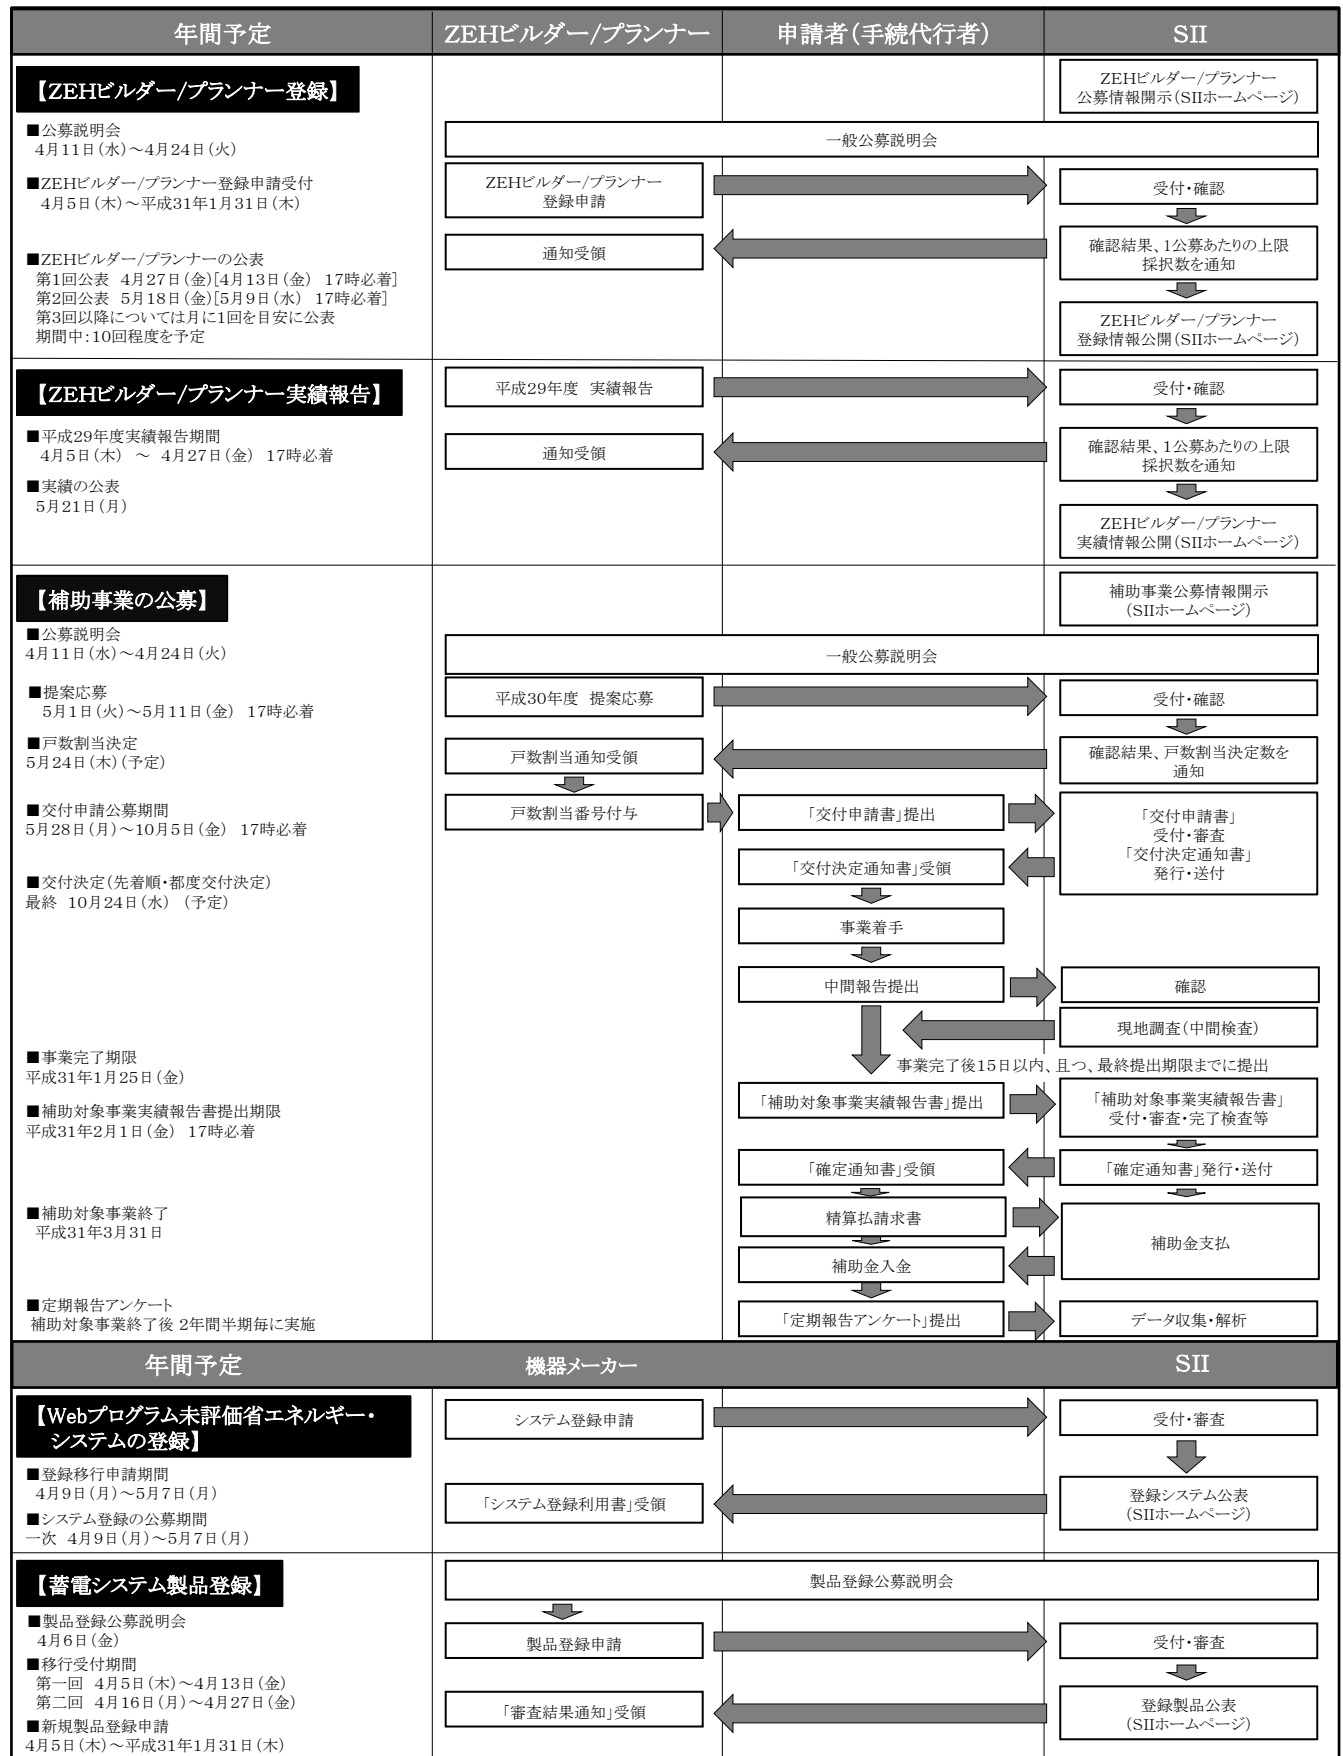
| 年間予定 | ZEHビルダー/プランナー | 申請者（手続代行者） | SII |
|---|---|---|---|

【ZEHビルダー/プランナー登録】

ZEHビルダー/プランナー公募情報開示（SIIホームページ）

■公募説明会
4月11日（水）～4月24日（火）

一般公募説明会

■ZEHビルダー/プランナー登録申請受付
4月5日（木）～平成31年1月31日（木）

ZEHビルダー/プランナー登録申請

受付・確認

■ZEHビルダー/プランナーの公表
第1回公表 4月27日（金）[4月13日（金） 17時必着]
第2回公表 5月18日（金）[5月9日（水） 17時必着]
第3回以降については月に1回を目安に公表
期間中：10回程度を予定

通知受領

確認結果、1公募あたりの上限採択数を通知

ZEHビルダー/プランナー登録情報公開（SIIホームページ）

【ZEHビルダー/プランナー実績報告】

平成29年度 実績報告

受付・確認

■平成29年度実績報告期間
4月5日（木） ～ 4月27日（金） 17時必着

通知受領

確認結果、1公募あたりの上限採択数を通知

■実績の公表
5月21日（月）

ZEHビルダー/プランナー実績情報公開（SIIホームページ）

【補助事業の公募】

補助事業公募情報開示（SIIホームページ）

■公募説明会
4月11日（水）～4月24日（火）

一般公募説明会

■提案応募
5月1日（火）～5月11日（金） 17時必着

平成30年度 提案応募

受付・確認

■戸数割当決定
5月24日（木）（予定）

戸数割当通知受領

確認結果、戸数割当決定数を通知

■交付申請公募期間
5月28日（月）～10月5日（金） 17時必着

戸数割当番号付与

「交付申請書」提出

「交付申請書」受付・審査
「交付決定通知書」発行・送付

■交付決定（先着順・都度交付決定）
最終 10月24日（水）（予定）

「交付決定通知書」受領

事業着手

中間報告提出

確認

現地調査（中間検査）

■事業完了期限
平成31年1月25日（金）

事業完了後15日以内、且つ、最終提出期限までに提出

■補助対象事業実績報告書提出期限
平成31年2月1日（金） 17時必着

「補助対象事業実績報告書」提出

「補助対象事業実績報告書」受付・審査・完了検査等

「確定通知書」受領

「確定通知書」発行・送付

■補助対象事業終了
平成31年3月31日

精算払請求書

補助金支払

補助金入金

■定期報告アンケート
補助対象事業終了後 2年間半期毎に実施

「定期報告アンケート」提出

データ収集・解析

| 年間予定 | 機器メーカー | SII |
|---|---|---|

【Webプログラム未評価省エネルギー・システムの登録】

システム登録申請

受付・審査

■登録移行申請期間
4月9日（月）～5月7日（月）

「システム登録利用書」受領

登録システム公表（SIIホームページ）

■システム登録の公募期間
一次 4月9日（月）～5月7日（月）

【蓄電システム製品登録】

製品登録公募説明会

■製品登録公募説明会
4月6日（金）

製品登録申請

受付・審査

■移行受付期間
第一回 4月5日（木）～4月13日（金）
第二回 4月16日（月）～4月27日（金）

「審査結果通知」受領

登録製品公表（SIIホームページ）

■新規製品登録申請
4月5日（木）～平成31年1月31日（木）